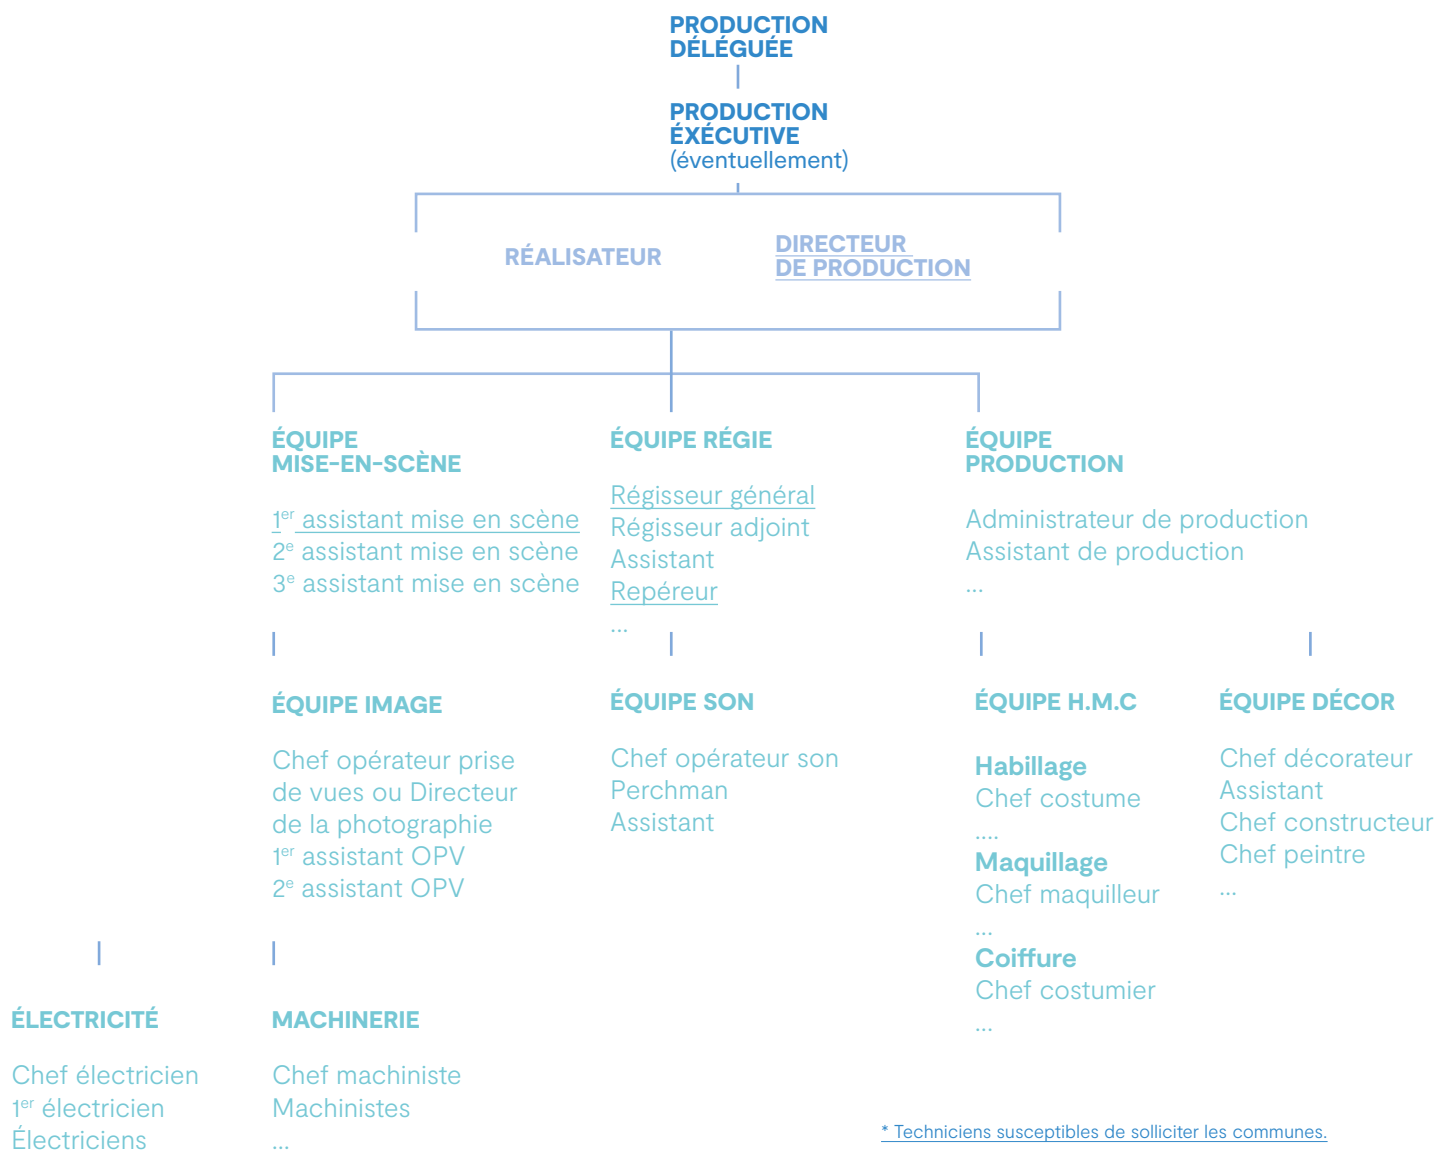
PRODUCTION DÉLÉGUÉE

PRODUCTION ÉXÉCUTIVE (éventuellement)

RÉALISATEUR

DIRECTEUR DE PRODUCTION

ÉQUIPE MISE-EN-SCÈNE

1$^{er}$ assistant mise en scène
2$^{e}$ assistant mise en scène
3$^{e}$ assistant mise en scène

ÉQUIPE RÉGIE

Régisseur général
Régisseur adjoint
Assistant
Repéreur
...

ÉQUIPE PRODUCTION

Administrateur de production
Assistant de production
...

ÉQUIPE IMAGE

Chef opérateur prise de vues ou Directeur de la photographie
1$^{er}$ assistant OPV
2$^{e}$ assistant OPV

ÉQUIPE SON

Chef opérateur son
Perchman
Assistant

ÉQUIPE H.M.C

Habillage
Chef costume
....
Maquillage
Chef maquilleur
...
Coiffure
Chef costumier
...

ÉQUIPE DÉCOR

Chef décorateur
Assistant
Chef constructeur
Chef peintre
...

ÉLECTRICITÉ

Chef électricien
1$^{er}$ électricien
Électriciens

MACHINERIE

Chef machiniste
Machinistes
...

* Techniciens susceptibles de solliciter les communes.